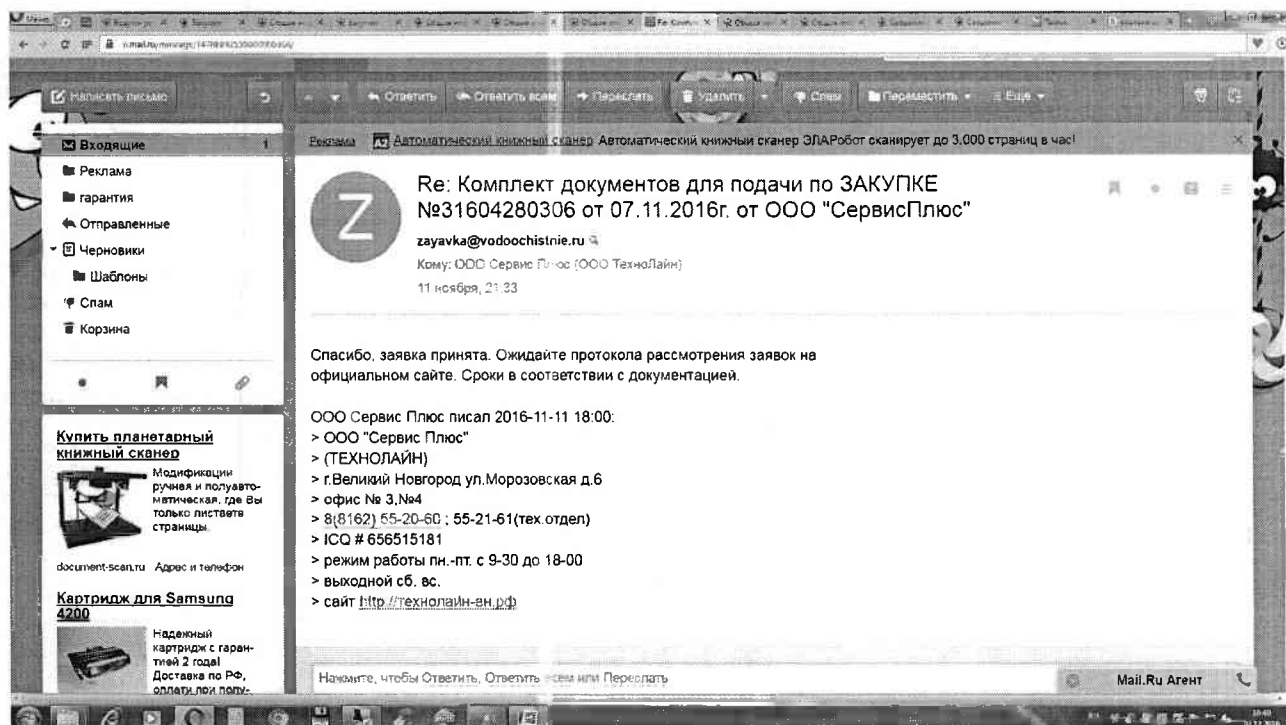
Написать письмо

Ответить Ответить всем Переслать Удалить Спам Переместить Еще

Входящие 1
Реклама
гарантия
Отправленные
Черновики
Шаблоны
Спам
Корзина

Реклама Автоматический книжный сканер Автоматический книжный сканер ЭЛАРобот сканирует до 3.000 страниц в час!

Re: Комплект документов для подачи по ЗАКУПКЕ №31604280306 от 07.11.2016г. от ООО "СервисПлюс"

zayavka@vodoochistnie.ru
Кому: ООО Сервис Плюс (ООО ТехноЛайн)
11 ноября, 21:23

Спасибо, заявка принята. Ожидайте протокола рассмотрения заявок на официальном сайте. Сроки в соответствии с документацией.

ООО Сервис Плюс писал 2016-11-11 18:00:
> ООО "Сервис Плюс"
> (ТЕХНОЛАЙН)
> г.Великий Новгород ул.Морозовская д.6
> офис № 3,№4
> 8(8162) 55-20-60 ; 55-21-61(тех.отдел)
> ICQ # 656515181
> режим работы пн.-пт. с 9-30 до 18-00
> выходной сб. вс.
> сайт http://технолайн-вн.рф

Купить планетарный книжный сканер
Модификации ручная и полуавтоматическая, где Вы только листаете страницы.
document-scan.ru Адрес и телефон

Картридж для Samsung 4200
Надежный картридж с гарантией 2 года! Доставка по РФ, оплата при полу-

Нажмите, чтобы Ответить, Ответить всем или Переслать

Mail.Ru Агент